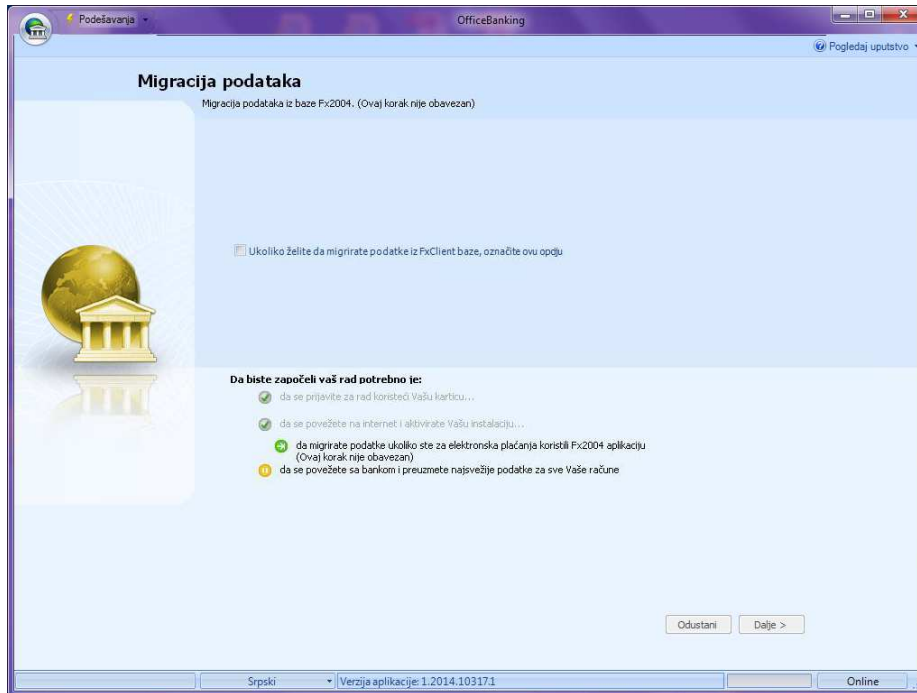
Podešavanja

OfficeBanking

Pogledaj uputstvo

Migracija podataka

Migracija podataka iz baze Fx2004. (Ovaj korak nije obavezan)

Ukoliko želite da migrirate podatke iz FxClient baze, označite ovu opciju

Da biste započeli vaš rad potrebno je:

da se prijavite za rad koristeći Vašu karticu...

da se povežete na internet i aktivirate Vašu instalaciju...

da migrirate podatke ukoliko ste za elektronska plaćanja koristili Fx2004 aplikaciju (Ovaj korak nije obavezan)

da se povežete sa bankom i preuzmete najsvežije podatke za sve Vaše račune

Odustani

Dalje >

Srpski

Verzija aplikacije: 1.2014.10317.1

Online